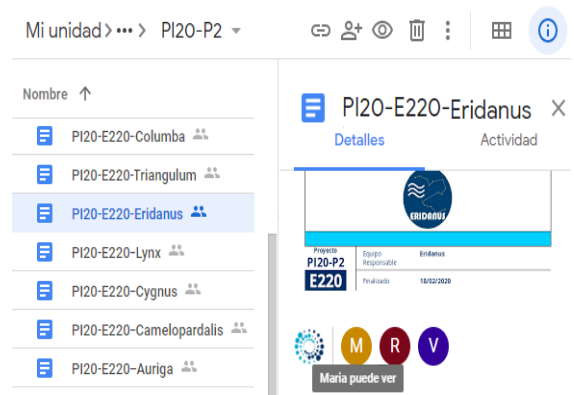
Mi unidad > ••• > PI20-P2

Nombre ↑

PI20-E220-Columba

PI20-E220-Triangulum

PI20-E220-Eridanus

PI20-E220-Lynx

PI20-E220-Cygnus

PI20-E220-Camelopardalis

PI20-E220-Auriga

PI20-E220-Eridanus

Detalles

Actividad

ERIDANUS

Proyecto
PI20-P2
E220

Equipo Responsable
Eridanus

Finalizado
18/02/2020

M
R
V

Maria puede ver